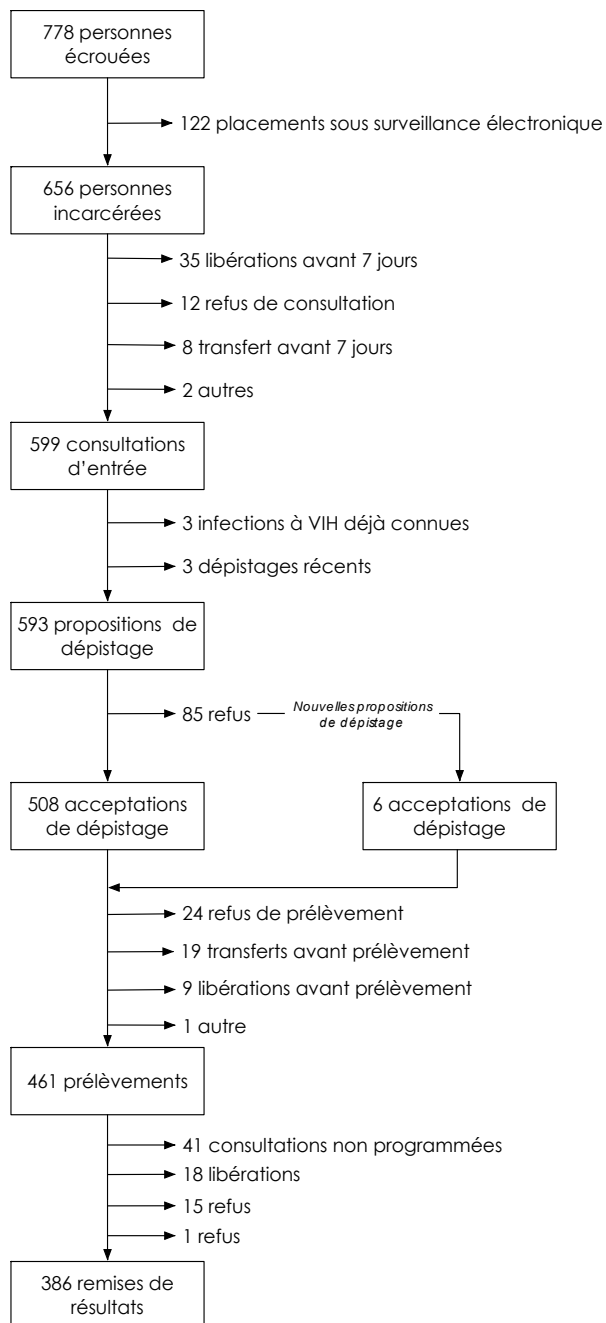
778 personnes écrouées

122 placements sous surveillance électronique

656 personnes incarcérées

35 libérations avant 7 jours

12 refus de consultation

8 transfert avant 7 jours

2 autres

599 consultations d'entrée

3 infections à VIH déjà connues

3 dépistages récents

593 propositions de dépistage

85 refus

Nouvelles propositions de dépistage

508 acceptations de dépistage

6 acceptations de dépistage

24 refus de prélèvement

19 transferts avant prélèvement

9 libérations avant prélèvement

1 autre

461 prélèvements

41 consultations non programmées

18 libérations

15 refus

1 refus

386 remises de résultats